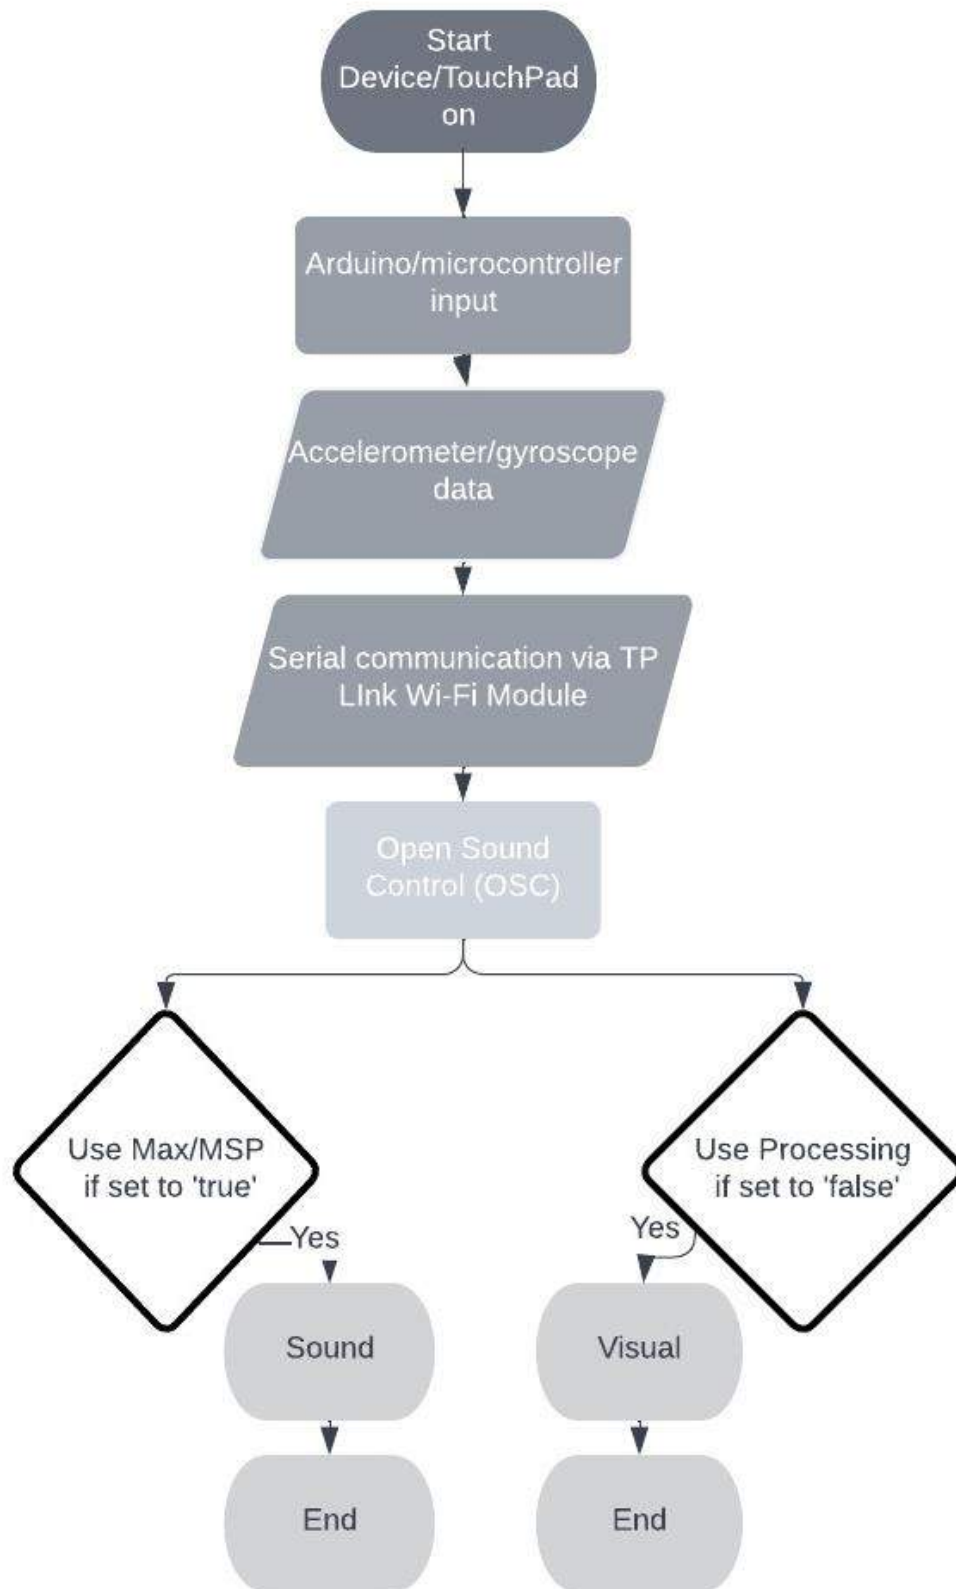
Start Device/TouchPad on

Arduino/microcontroller input

Accelerometer/gyroscope data

Serial communication via TP LInk Wi-Fi Module

Open Sound Control (OSC)

Use Max/MSP if set to 'true'

Yes

Sound

End

Use Processing if set to 'false'

Yes

Visual

End